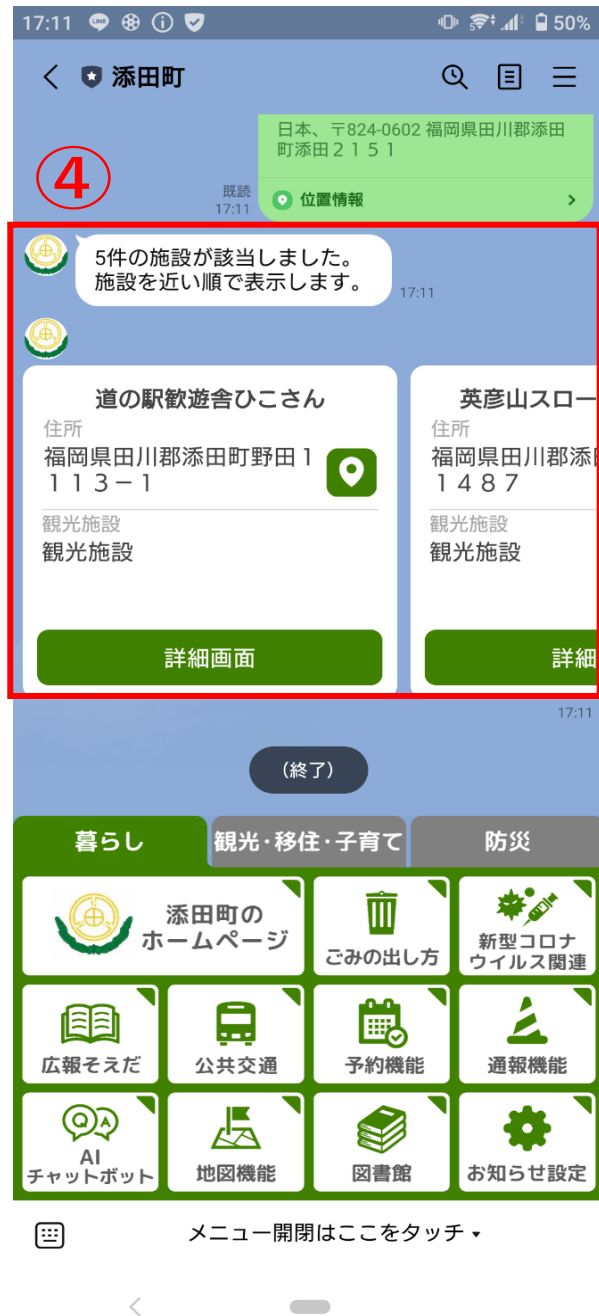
17:11 LINE 50%

< 添田町

日本、〒824-0602 福岡県田川郡添田町添田２１５１

既読 17:11

位置情報 >

④

5件の施設が該当しました。施設を近い順で表示します。

17:11

道の駅歓遊舎ひこさん
住所
福岡県田川郡添田町野田１１１３－１
観光施設
観光施設
詳細画面

英彦山スロー
住所
福岡県田川郡添田
１４８７
観光施設
観光施設
詳細

17:11

（終了）

暮らし | 観光・移住・子育て | 防災

添田町のホームページ
ごみの出し方
新型コロナウイルス関連
広報そえだ
公共交通
予約機能
通報機能
AI チャットボット
地図機能
図書館
お知らせ設定

メニュー開閉はここをタッチ ▾